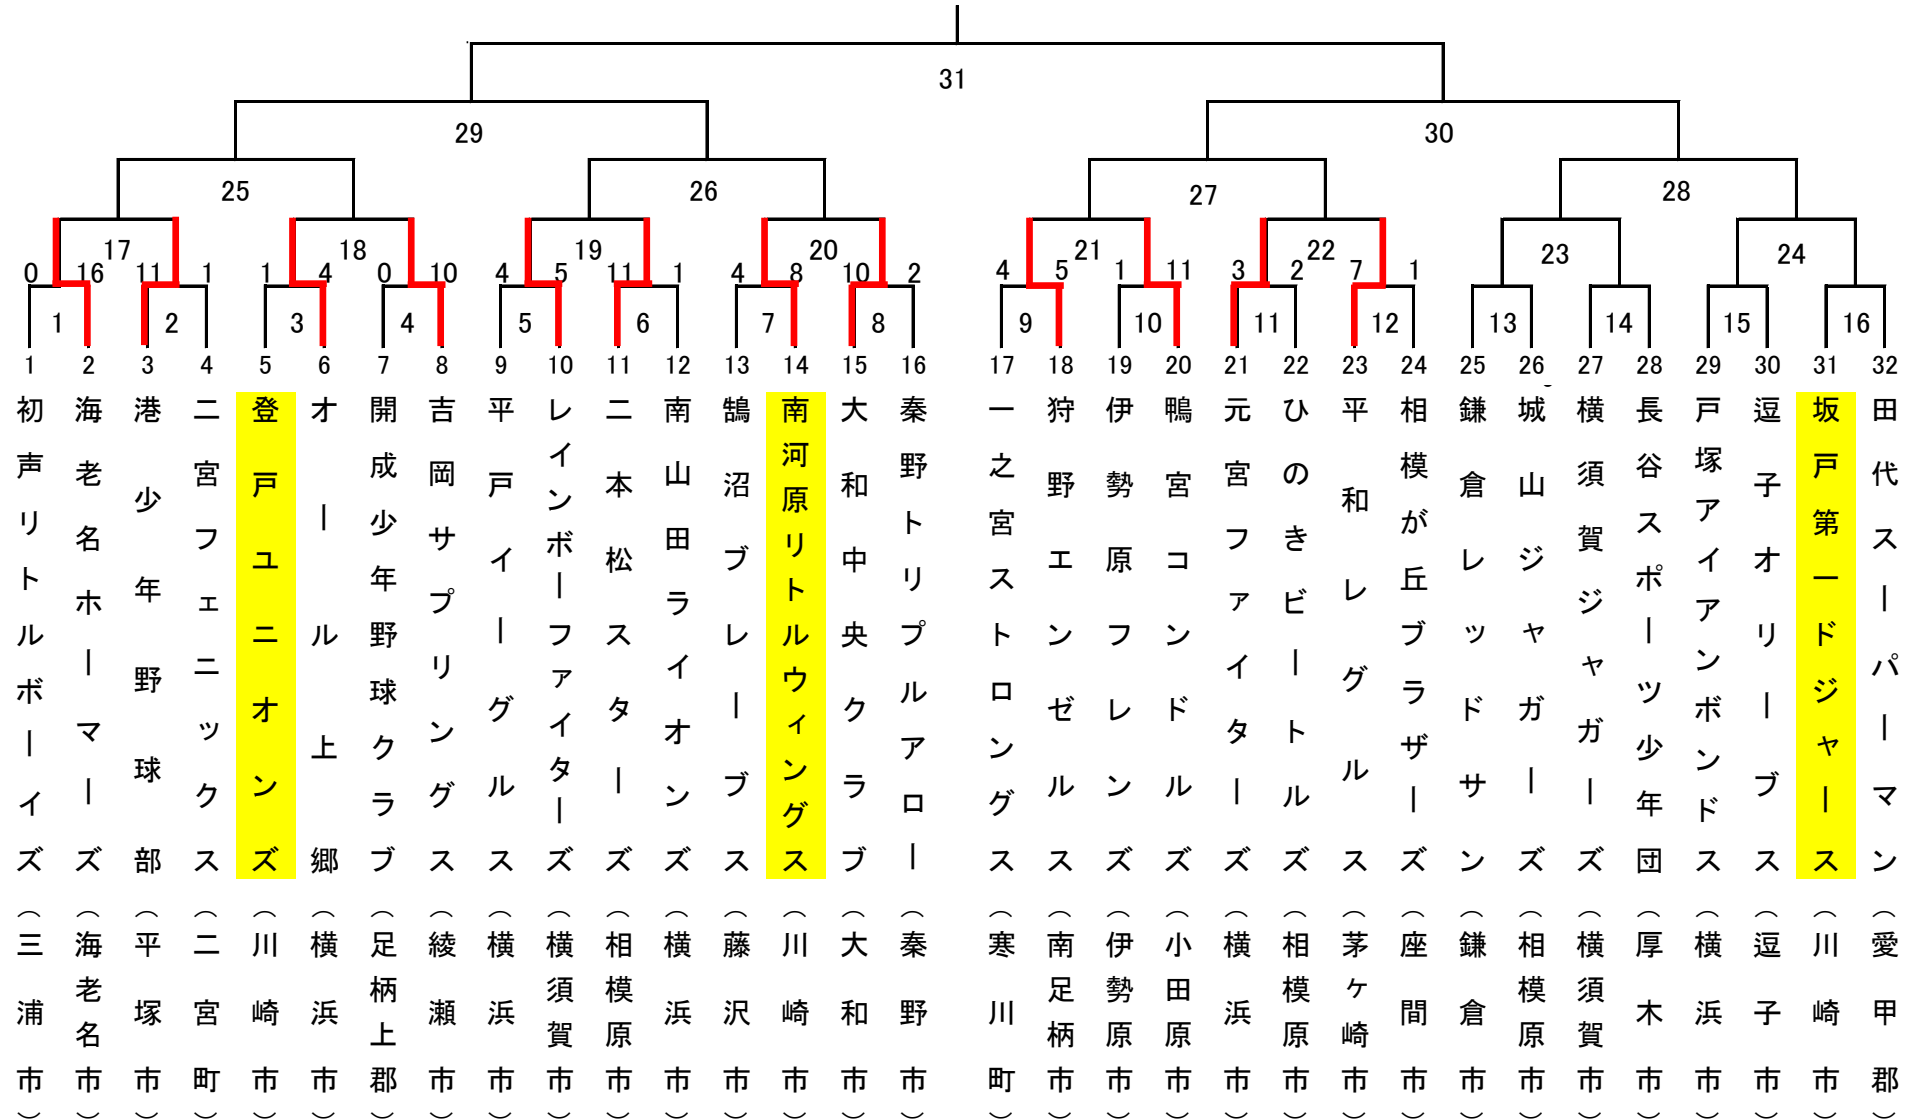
31

29

30

25

26

27

28

17

18

19

20

21

22

23

24

0 16 11 1 1 4 0 10 4 5 11 1 4 8 10 2 4 5 1 11 3 2 7 1

1 2 3 4 5 6 7 8 9 10 11 12 13 14 15 16

1 2 3 4 5 6 7 8 9 10 11 12 13 14 15 16 17 18 19 20 21 22 23 24 25 26 27 28 29 30 31 32

| 1 | 2 | 3 | 4 | 5 | 6 | 7 | 8 | 9 | 10 | 11 | 12 | 13 | 14 | 15 | 16 |
|---|---|---|---|---|---|---|---|---|---|---|---|---|---|---|---|
| 初声リトルボーイズ | 海老名ホーマーズ | 港少年野球部 | 二宮フェニックス | 登戸ユニオンズ | オール上郷 | 開成少年野球クラブ | 吉岡サプリングス | 平戸イーグルス | レインボーファイターズ | 二本松スターズ | 南山田ライオンズ | 鵠沼ブレーブス | 南河原リトルウィングス | 大和中央クラブ | 秦野トリプルアロー |
| (三浦市) | (海老名市) | (平塚市) | (二宮町) | (川崎市) | (横浜市) | (足柄上郡) | (綾瀬市) | (横浜市) | (横須賀市) | (相模原市) | (横浜市) | (藤沢市) | (川崎市) | (大和市) | (秦野市) |

| 17 | 18 | 19 | 20 | 21 | 22 | 23 | 24 | 25 | 26 | 27 | 28 | 29 | 30 | 31 | 32 |
|---|---|---|---|---|---|---|---|---|---|---|---|---|---|---|---|
| 一之宮ストロングス | 狩野エンゼルス | 伊勢原フレンズ | 鴨宮コンドルズ | 元宮ファイターズ | ひのきビートルズ | 平和レグルス | 相模が丘ブラザーズ | 鎌倉レッドサン | 城山ジャガーズ | 横須賀ジャガーズ | 長谷スポーツ少年団 | 戸塚アイアンボンドス | 逗子オリーブス | 坂戸第一ドジャース | 田代スーパーマン |
| (寒川町) | (南足柄市) | (伊勢原市) | (小田原市) | (横浜市) | (相模原市) | (茅ヶ崎市) | (座間市) | (鎌倉市) | (相模原市) | (横須賀市) | (厚木市) | (横浜市) | (逗子市) | (川崎市) | (愛甲郡) |